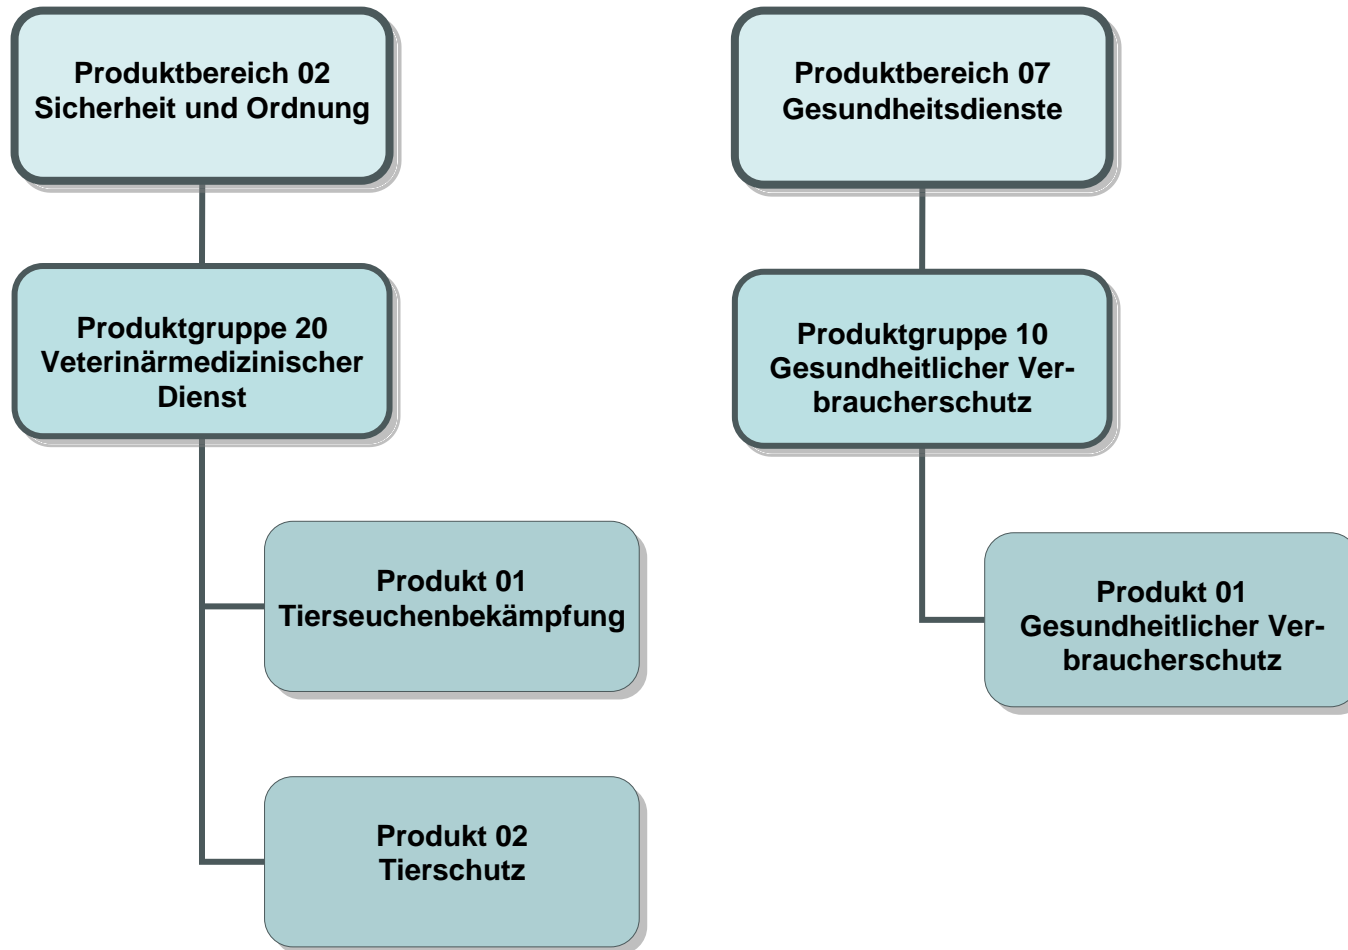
Produktbereich 02
Sicherheit und Ordnung

Produktgruppe 20
Veterinärmedizinischer Dienst

Produkt 01
Tierseuchenbekämpfung

Produkt 02
Tierschutz

Produktbereich 07
Gesundheitsdienste

Produktgruppe 10
Gesundheitlicher Verbraucherschutz

Produkt 01
Gesundheitlicher Verbraucherschutz